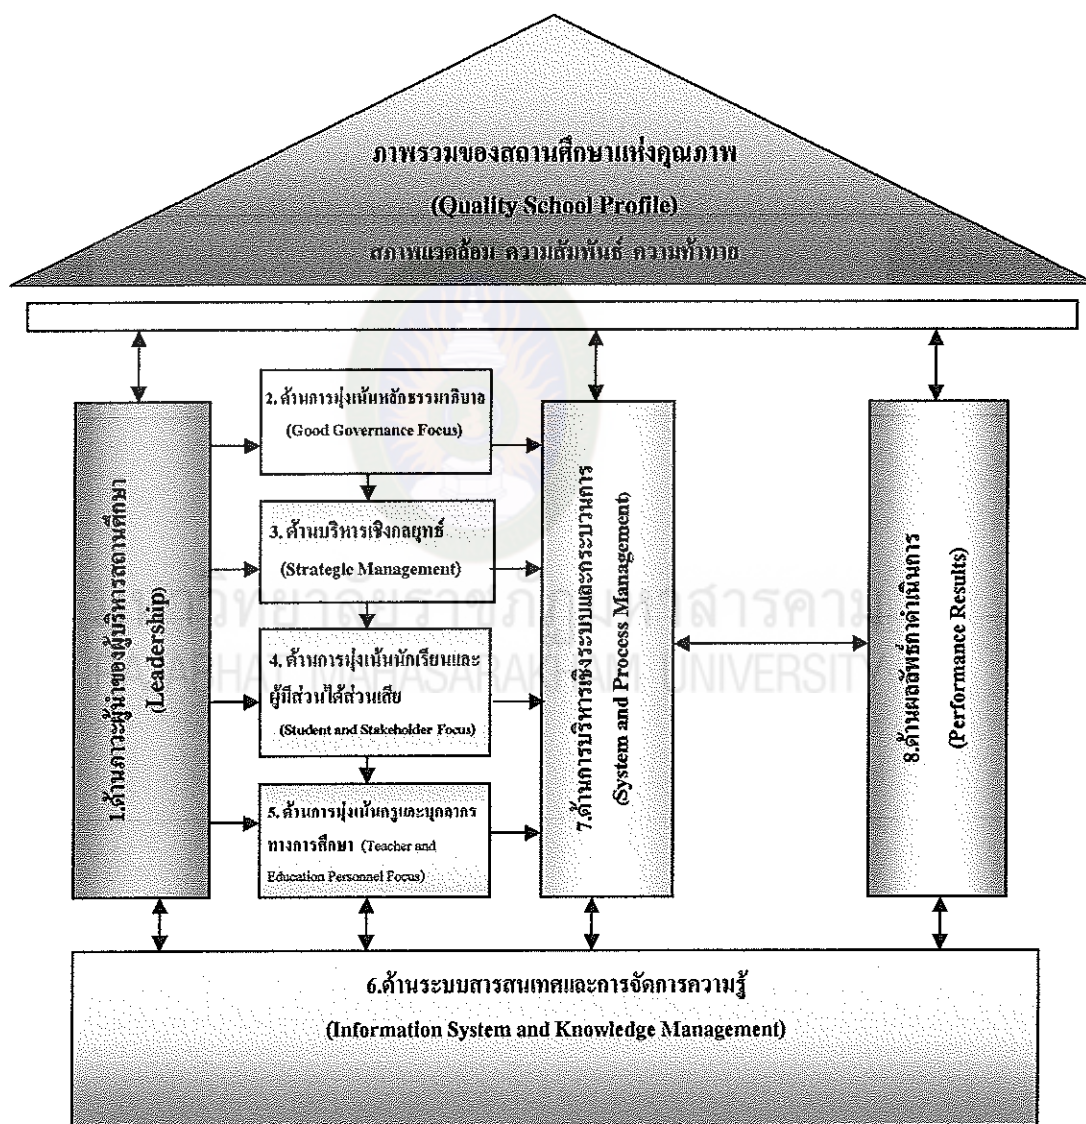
ภาพรวมของสถานศึกษาแห่งคุณภาพ
(Quality School Profile)
สภาพแวดล้อม ความสัมพันธ์ ความท้าทาย

1.ด้านภาวะผู้นำของผู้บริหารสถานศึกษา (Leadership)

2. ด้านการมุ่งเน้นหลักธรรมาภิบาล (Good Governance Focus)

3. ด้านบริหารเชิงกลยุทธ์ (Strategic Management)

4. ด้านการมุ่งเน้นนักเรียนและผู้มีส่วนได้ส่วนเสีย (Student and Stakeholder Focus)

5. ด้านการมุ่งเน้นครูและบุคลากรทางการศึกษา (Teacher and Education Personnel Focus)

7.ด้านการบริหารเชิงระบบและกระบวนการ (System and Process Management)

8.ด้านผลลัพธ์การดำเนินการ (Performance Results)

6.ด้านระบบสารสนเทศและการจัดการความรู้
(Information System and Knowledge Management)

มหาวิทยาลัยราชภัฏมหาสารคาม
MAHASARAKHAM UNIVERSITY